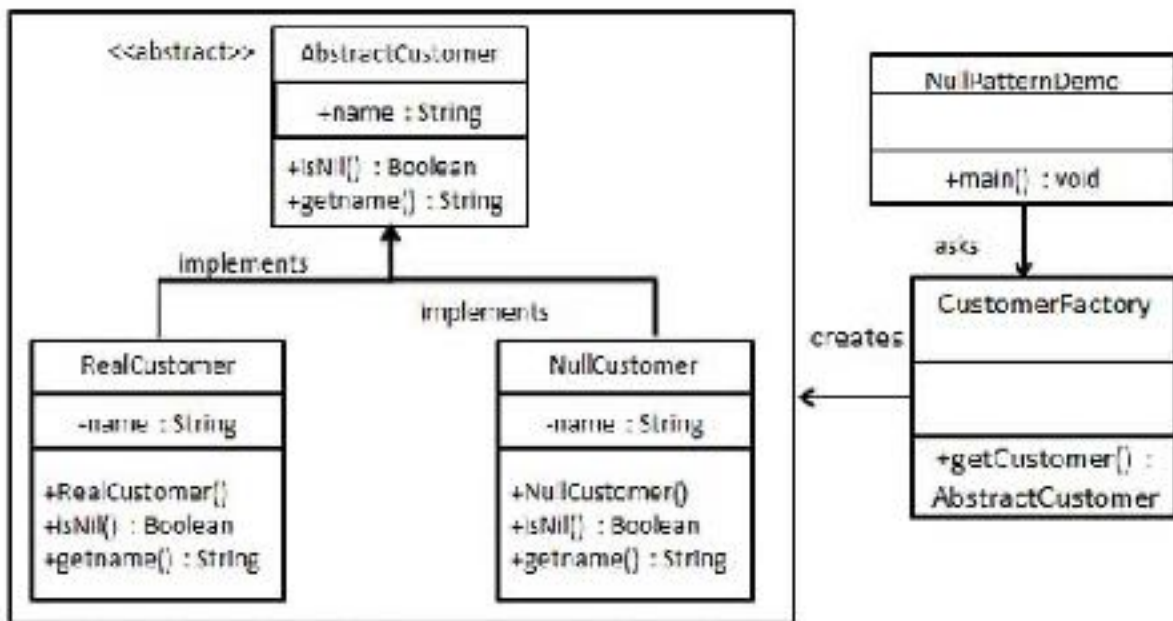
<<abstract>> AbstractCustomer

+name : String

+isNil() : Boolean
+getname() : String

implements

implements

RealCustomer

-name : String

+RealCustomer()
+isNil() : Boolean
+getname() : String

NullCustomer

-name : String

+NullCustomer()
+isNil() : Boolean
+getname() : String

NullPatternDemo

+main() : void

asks

CustomerFactory

creates

+getCustomer() : AbstractCustomer